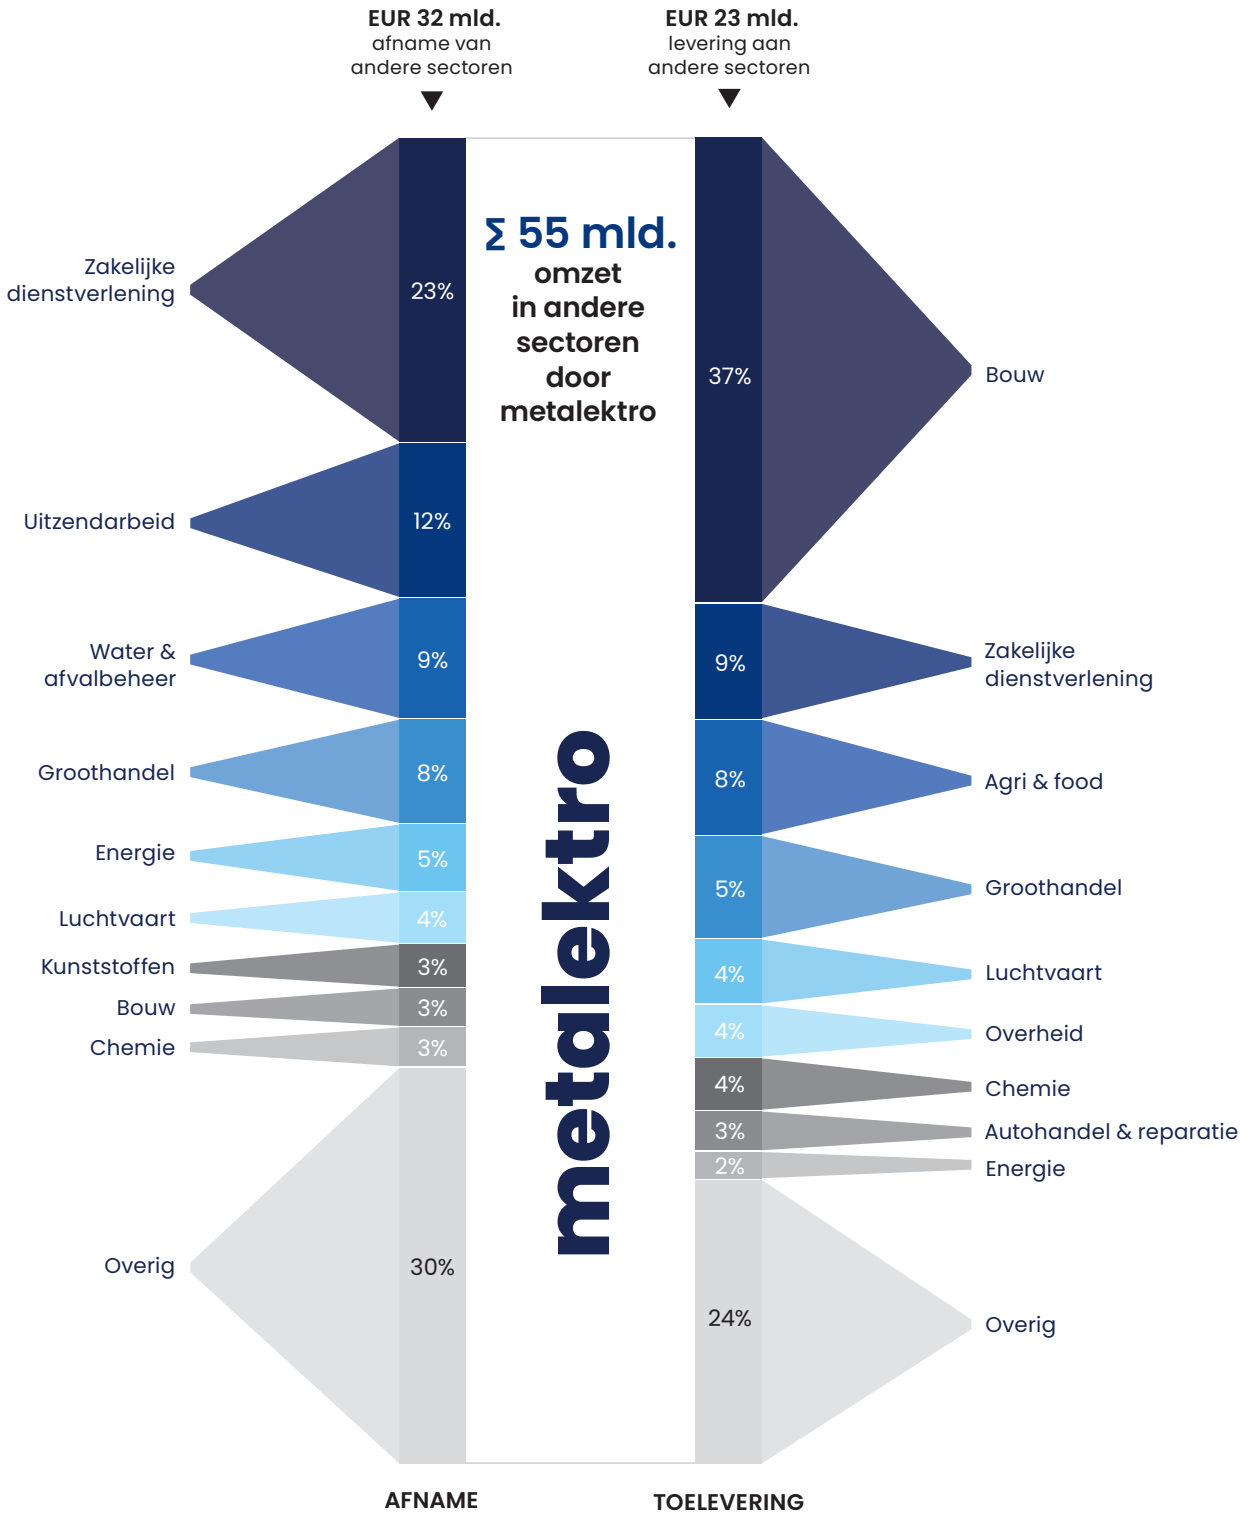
EUR 32 mld.
afname van andere sectoren

EUR 23 mld.
levering aan andere sectoren

$\Sigma$ 55 mld.
omzet in andere sectoren door metalektro

Zakelijke dienstverlening 23%
Uitzendarbeid 12%
Water & afvalbeheer 9%
Groothandel 8%
Energie 5%
Luchtvaart 4%
Kunststoffen 3%
Bouw 3%
Chemie 3%
Overig 30%

metalektro

37% Bouw
9% Zakelijke dienstverlening
8% Agri & food
5% Groothandel
4% Luchtvaart
4% Overheid
4% Chemie
3% Autohandel & reparatie
2% Energie
24% Overig

AFNAME

TOELEVERING